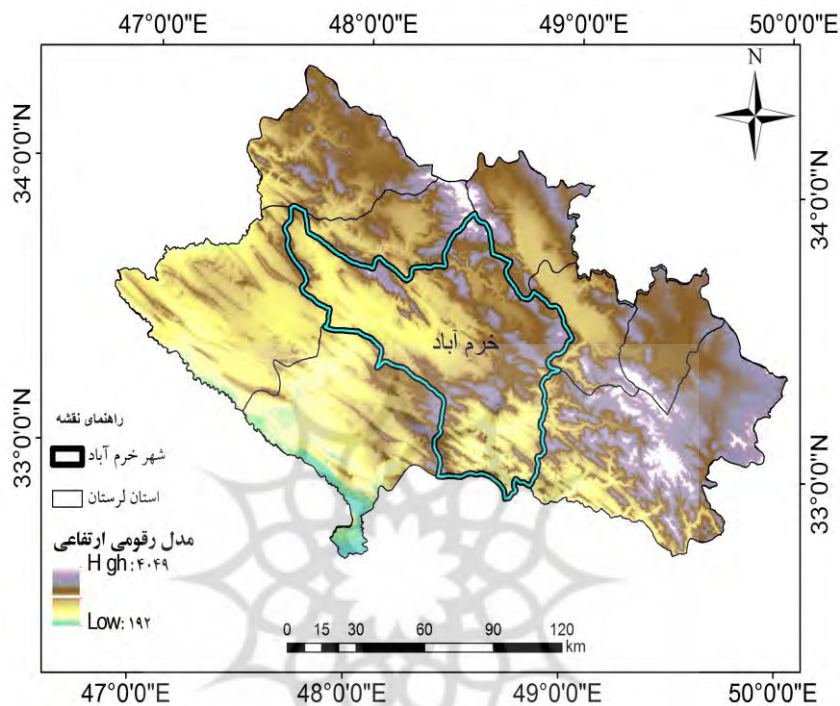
47°0'0"E 48°0'0"E 49°0'0"E 50°0'0"E

N

34°0'0"N

34°0'0"N

خرم آباد

33°0'0"N

33°0'0"N

راهنمای نقشه

شهر خرم آباد

استان لرستان

مدل رقومی ارتفاعی

H gh: ۴۰۴۹

Low: ۱۹۲

0 15 30 60 90 120 km

47°0'0"E 48°0'0"E 49°0'0"E 50°0'0"E